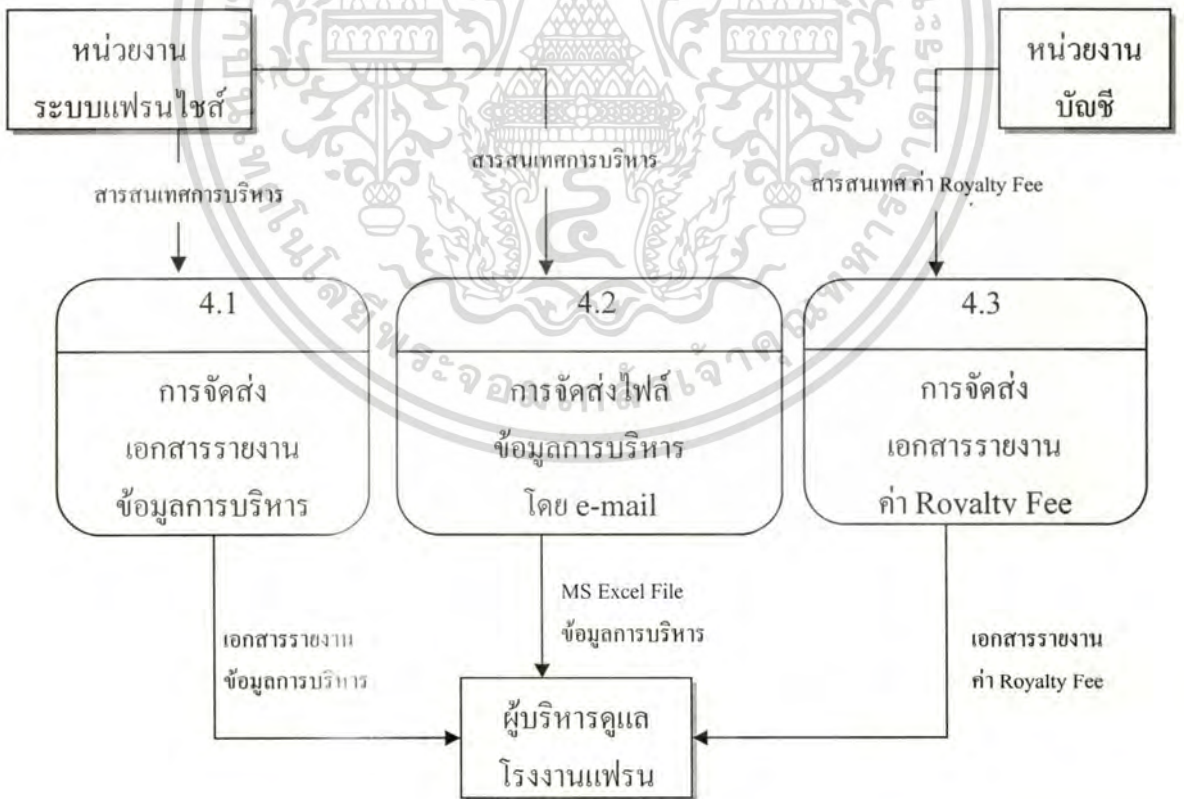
หน่วยงาน ระบบแฟรนไชส์

หน่วยงาน บัญชี

สารสนเทศการบริหาร

สารสนเทศการบริหาร

สารสนเทศ ค่า Royalty Fee

4.1

การจัดส่ง เอกสารรายงาน ข้อมูลการบริหาร

4.2

การจัดส่งไฟล์ ข้อมูลการบริหาร โดย e-mail

4.3

การจัดส่ง เอกสารรายงาน ค่า Royalty Fee

MS Excel File ข้อมูลการบริหาร

เอกสารรายงาน ข้อมูลการบริหาร

เอกสารรายงาน ค่า Royalty Fee

ผู้บริหารดูแล โรงงานแฟรน